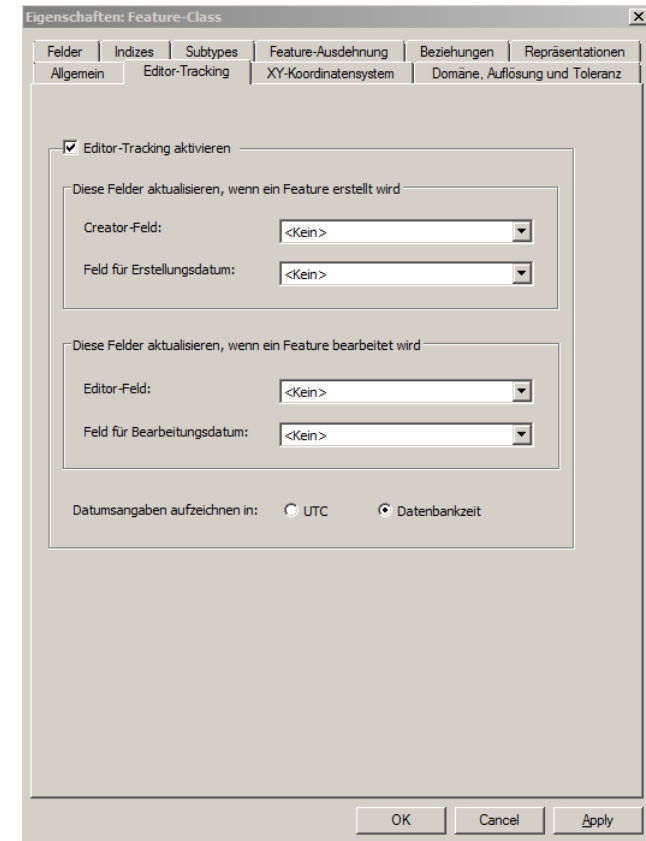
Eigenschaften: Feature-Class

Felder | Indizes | Subtypes | Feature-Ausdehnung | Beziehungen | Repräsentationen
Allgemein | Editor-Tracking | XY-Koordinatensystem | Domäne, Auflösung und Toleranz

Editor-Tracking aktivieren

Diese Felder aktualisieren, wenn ein Feature erstellt wird

Creator-Feld: <Kein>

Feld für Erstellungsdatum: <Kein>

Diese Felder aktualisieren, wenn ein Feature bearbeitet wird

Editor-Feld: <Kein>

Feld für Bearbeitungsdatum: <Kein>

Datumsangaben aufzeichnen in: UTC Datenbankzeit

OK Cancel Apply